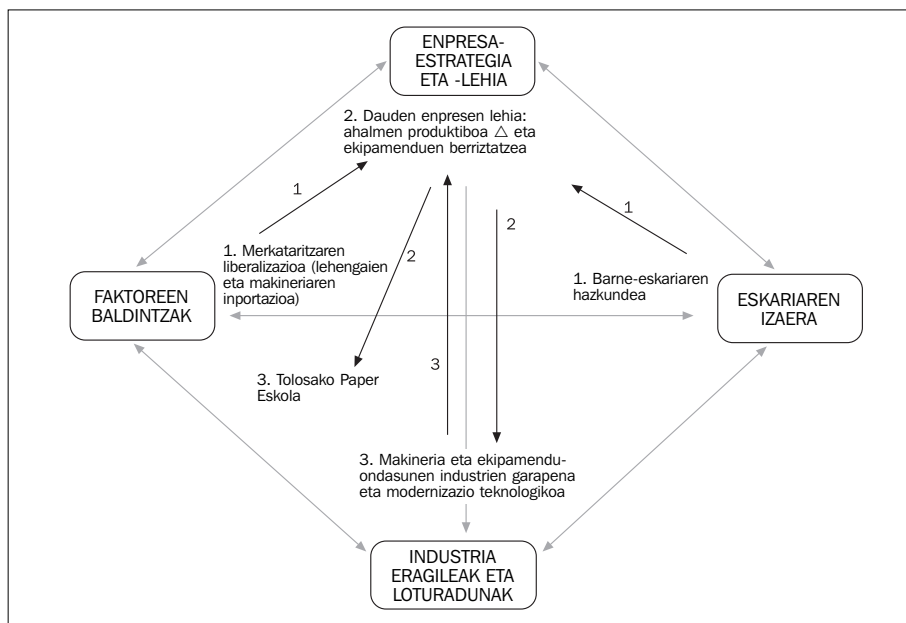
ENPRESA-ESTRATEGIA ETA -LEHIA

2. Dauden enpresen lehia: ahalmen produktiboa △ eta ekipamenduen berriztatzea

1

1

2

2

1. Merkataritzaren liberalizazioa (lehengaien eta makineriaren inportazioa)

1. Barne-eskariaren hazkundea

FAKTOREEN BALDINTZAK

ESKARIAREN IZAERA

3

3. Tolosako Paper Eskola

3. Makineria eta ekipamendu-ondasunen industrien garapena eta modernizazio teknologikoa

INDUSTRIA ERAGILEAK ETA LOTURADUNAK